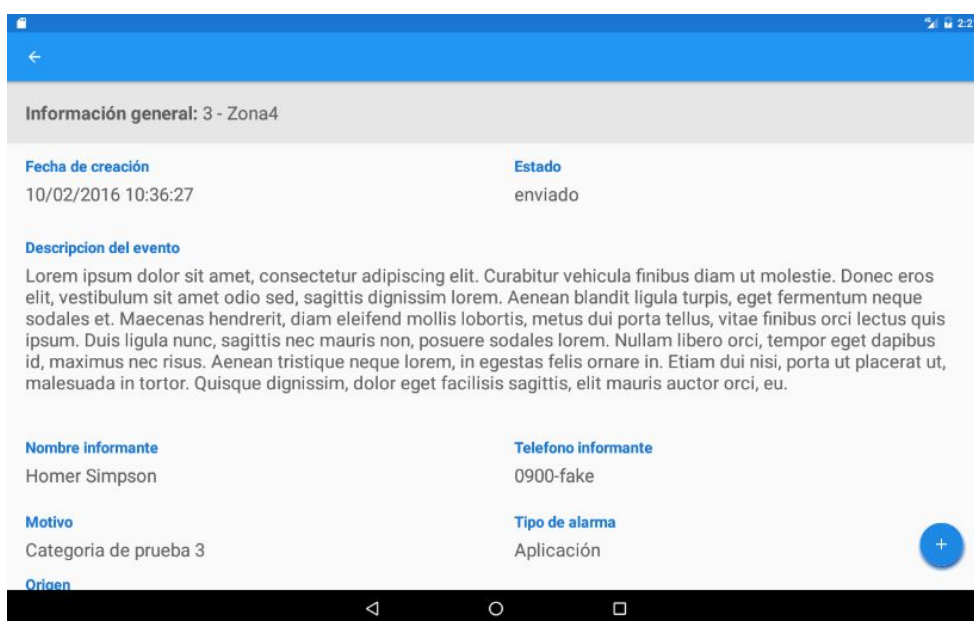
2:2

Información general: 3 - Zona4

Fecha de creación
10/02/2016 10:36:27

Estado
enviado

Descripcion del evento
Lorem ipsum dolor sit amet, consectetur adipiscing elit. Curabitur vehicula finibus diam ut molestie. Donec eros elit, vestibulum sit amet odio sed, sagittis dignissim lorem. Aenean blandit ligula turpis, eget fermentum neque sodales et. Maecenas hendrerit, diam eleifend mollis lobortis, metus dui porta tellus, vitae finibus orci lectus quis ipsum. Duis ligula nunc, sagittis nec mauris non, posuere sodales lorem. Nullam libero orci, tempor eget dapibus id, maximus nec risus. Aenean tristique neque lorem, in egestas felis ornare in. Etiam dui nisi, porta ut placerat ut, malesuada in tortor. Quisque dignissim, dolor eget facilisis sagittis, elit mauris auctor orci, eu.

Nombre informante
Homer Simpson

Telefono informante
0900-fake

Motivo
Categoria de prueba 3

Tipo de alarma
Aplicación

+

Origen